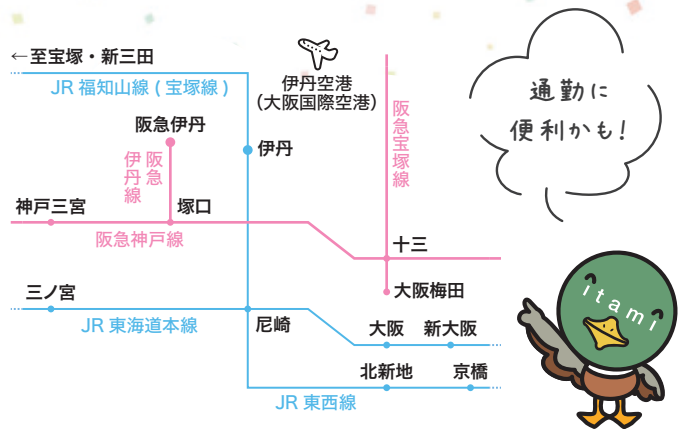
←至宝塚・新三田

JR 福知山線（宝塚線）

伊丹空港
（大阪国際空港）

阪急宝塚線

通勤に
便利かも！

阪急伊丹

阪急伊丹線

伊丹

神戸三宮

塚口

阪急神戸線

十三

大阪梅田

itami

三ノ宮

JR 東海道本線

尼崎

大阪

新大阪

北新地

京橋

JR 東西線